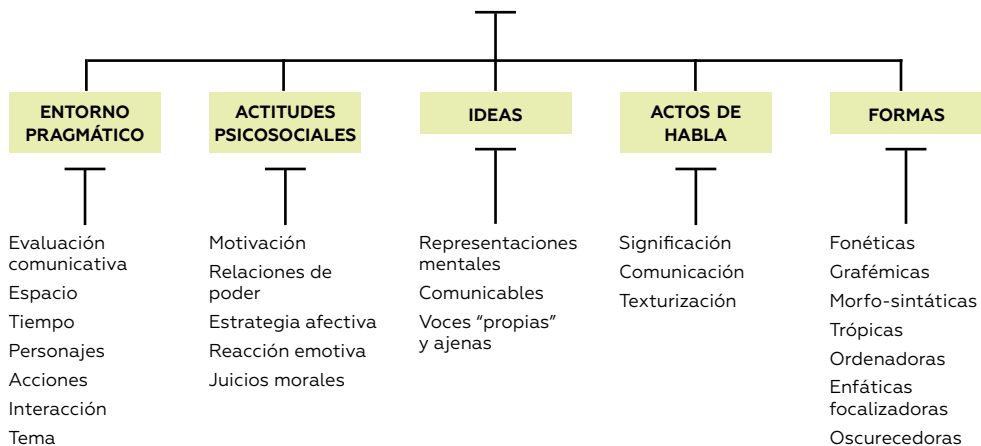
ENTORNO PRAGMÁTICO

Evaluación comunicativa
Espacio
Tiempo
Personajes
Acciones
Interacción
Tema

ACTITUDES PSICOSOCIALES

Motivación
Relaciones de poder
Estrategia afectiva
Reacción emotiva
Juicios morales

IDEAS

Representaciones mentales
Comunicables
Voces "propias" y ajenas

ACTOS DE HABLA

Significación
Comunicación
Texturización

FORMAS

Fonéticas
Grafémicas
Morfo-sintáticas
Trópicas
Ordenadoras
Enfáticas focalizadoras
Oscurecedoras